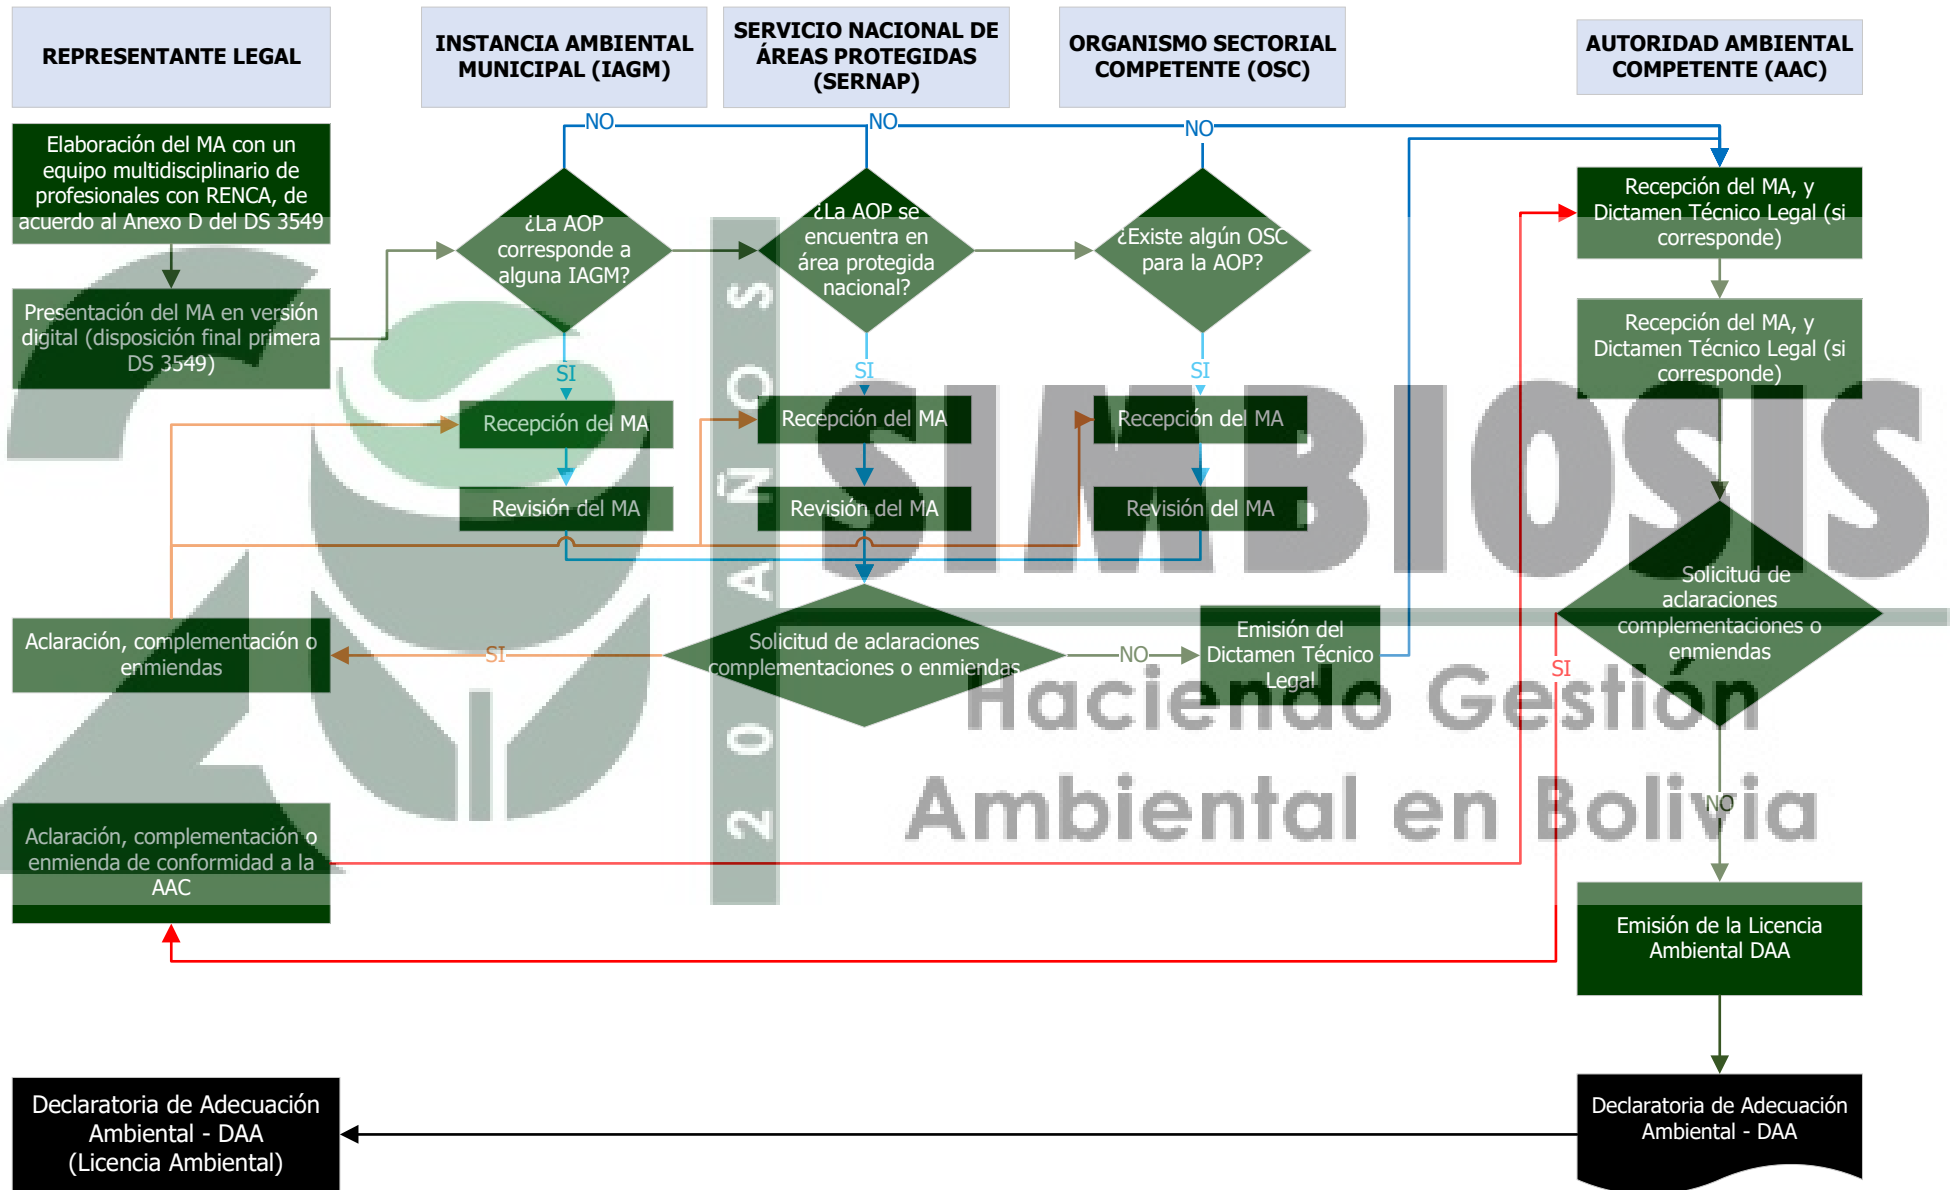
REPRESENTANTE LEGAL

INSTANCIA AMBIENTAL MUNICIPAL (IAGM)

SERVICIO NACIONAL DE ÁREAS PROTEGIDAS (SERNAP)

ORGANISMO SECTORIAL COMPETENTE (OSC)

AUTORIDAD AMBIENTAL COMPETENTE (AAC)

Elaboración del MA con un equipo multidisciplinario de profesionales con RENCA, de acuerdo al Anexo D del DS 3549

Presentación del MA en versión digital (disposición final primera DS 3549)

NO

¿La AOP corresponde a alguna IAGM?

SI

Recepción del MA

Revisión del MA

NO

¿La AOP se encuentra en área protegida nacional?

SI

Recepción del MA

Revisión del MA

NO

¿Existe algún OSC para la AOP?

SI

Recepción del MA

Revisión del MA

Recepción del MA, y Dictamen Técnico Legal (si corresponde)

Recepción del MA, y Dictamen Técnico Legal (si corresponde)

Solicitud de aclaraciones complementaciones o enmiendas

Aclaración, complementación o enmiendas

SI

Solicitud de aclaraciones complementaciones o enmiendas

NO

Emisión del Dictamen Técnico Legal

SI

NO

Aclaración, complementación o enmienda de conformidad a la AAC

Emisión de la Licencia Ambiental DAA

SIMBIOSIS
Haciendo Gestión Ambiental en Bolivia
20 AÑOS

Declaratoria de Adecuación Ambiental - DAA (Licencia Ambiental)

Declaratoria de Adecuación Ambiental - DAA